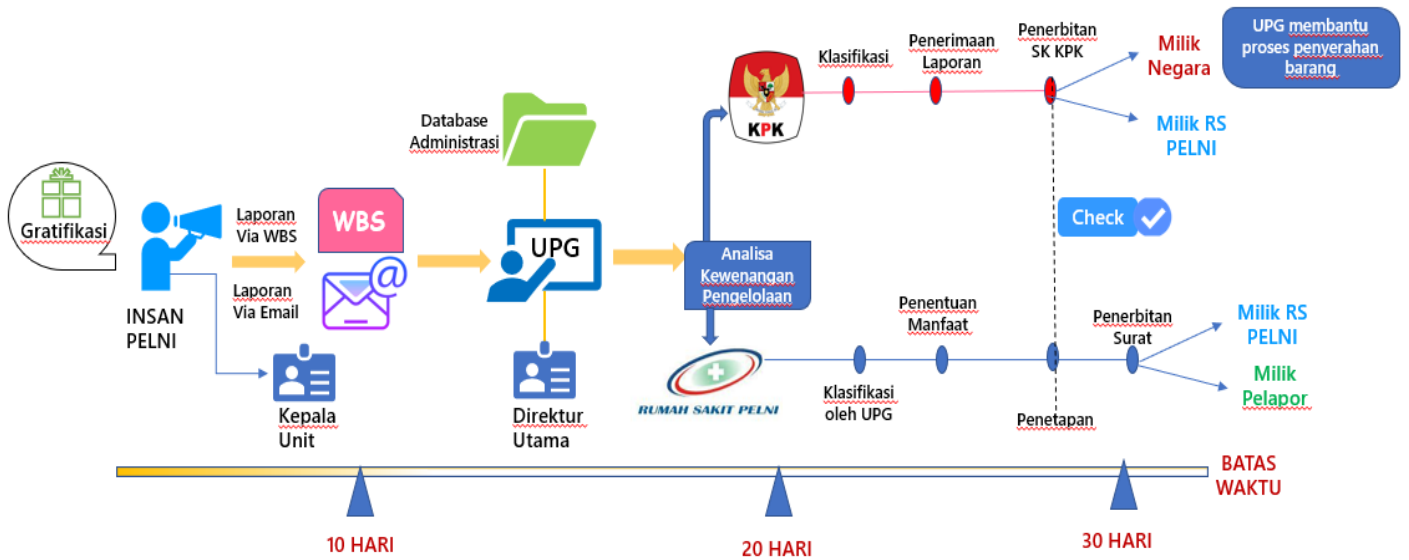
Gratifikasi

INSAN PELNI

Laporan Via WBS

WBS

Laporan Via Email

Kepala Unit

Database Administrasi

UPG

Direktur Utama

Analisa Kewenangan Pengelolaan

KPK

Klasifikasi

Penerimaan Laporan

Penerbitan SK KPK

Milik Negara

UPG membantu proses penyerahan barang

Milik RS PELNI

Check

RUMAH SAKIT PELNI

Klasifikasi oleh UPG

Penentuan Manfaat

Penetapan

Penerbitan Surat

Milik RS PELNI

Milik Pelapor

BATAS WAKTU

10 HARI

20 HARI

30 HARI